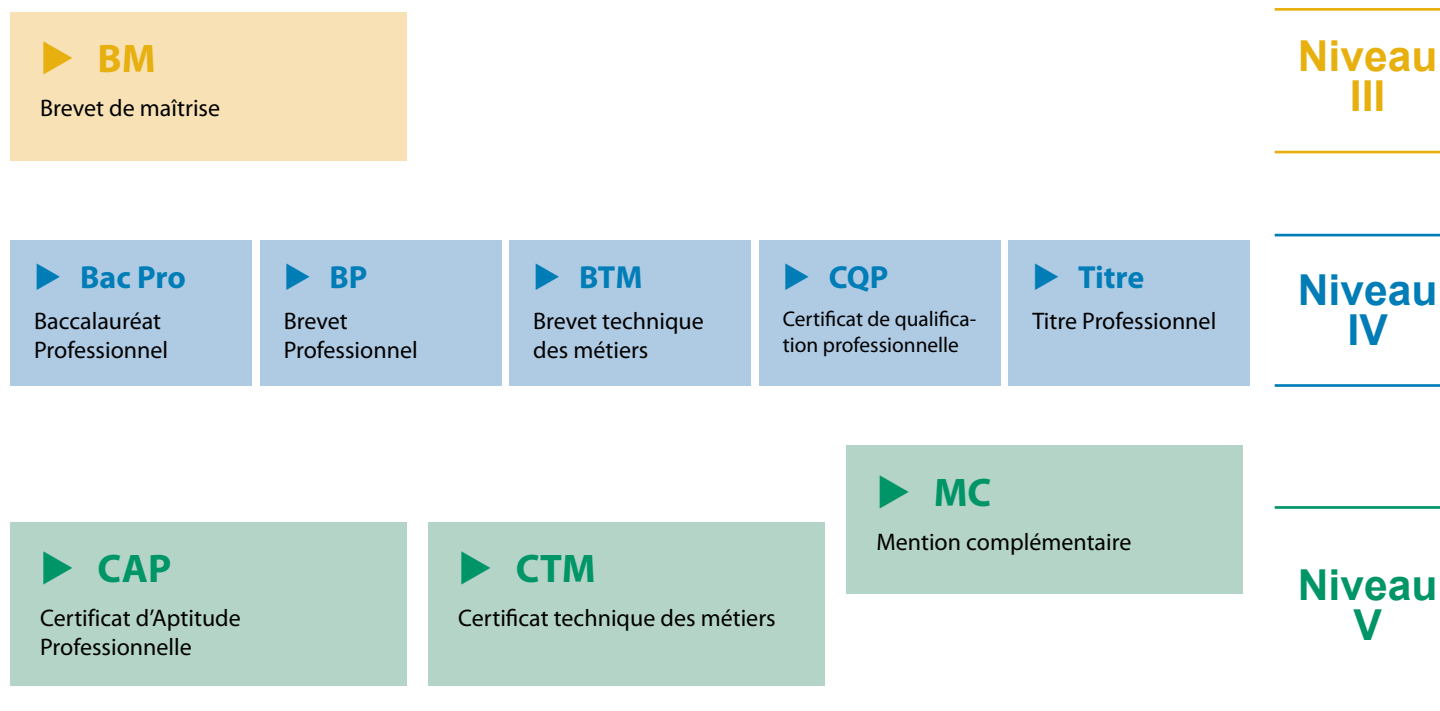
BM
Brevet de maîtrise

Niveau III

Bac Pro
Baccalauréat Professionnel

BP
Brevet Professionnel

BTM
Brevet technique des métiers

CQP
Certificat de qualification professionnelle

Titre
Titre Professionnel

Niveau IV

MC
Mention complémentaire

CAP
Certificat d'Aptitude Professionnelle

CTM
Certificat technique des métiers

Niveau V